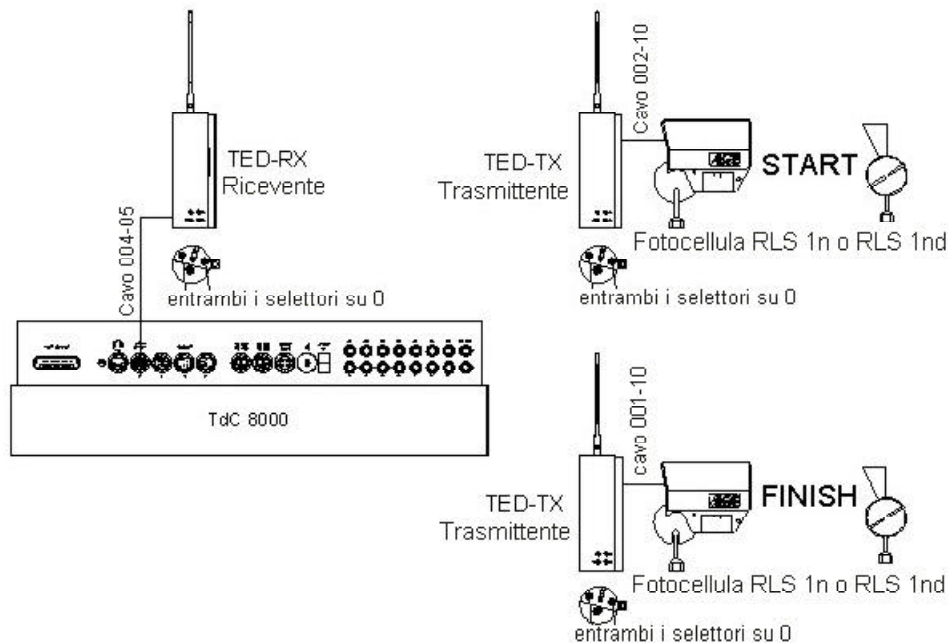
TED-RX
Ricevente

Cavo 004-05

entrambi i selettori su 0

TdC 8000

Cavo 002-10

TED-TX
Trasmittente

START

Fotocellula RLS 1n o RLS 1nd

entrambi i selettori su 0

cavo 001-10

TED-TX
Trasmittente

FINISH

Fotocellula RLS 1n o RLS 1nd

entrambi i selettori su 0